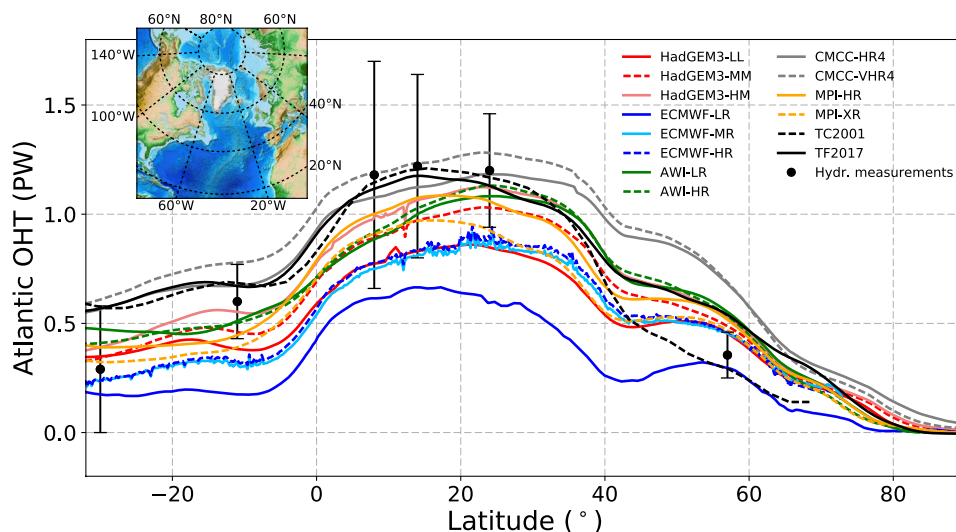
60°N 80°N 60°N
140°W
100°W
40°N
20°N
60°W 20°W

HadGEM3-LL
HadGEM3-MM
HadGEM3-HM
ECMWF-LR
ECMWF-MR
ECMWF-HR
AWI-LR
AWI-HR
CMCC-HR4
CMCC-VHR4
MPI-HR
MPI-XR
TC2001
TF2017
Hydr. measurements

Atlantic OHT (PW)
1.5
1.0
0.5
0.0
−20
0
20
40
60
80
Latitude (°)